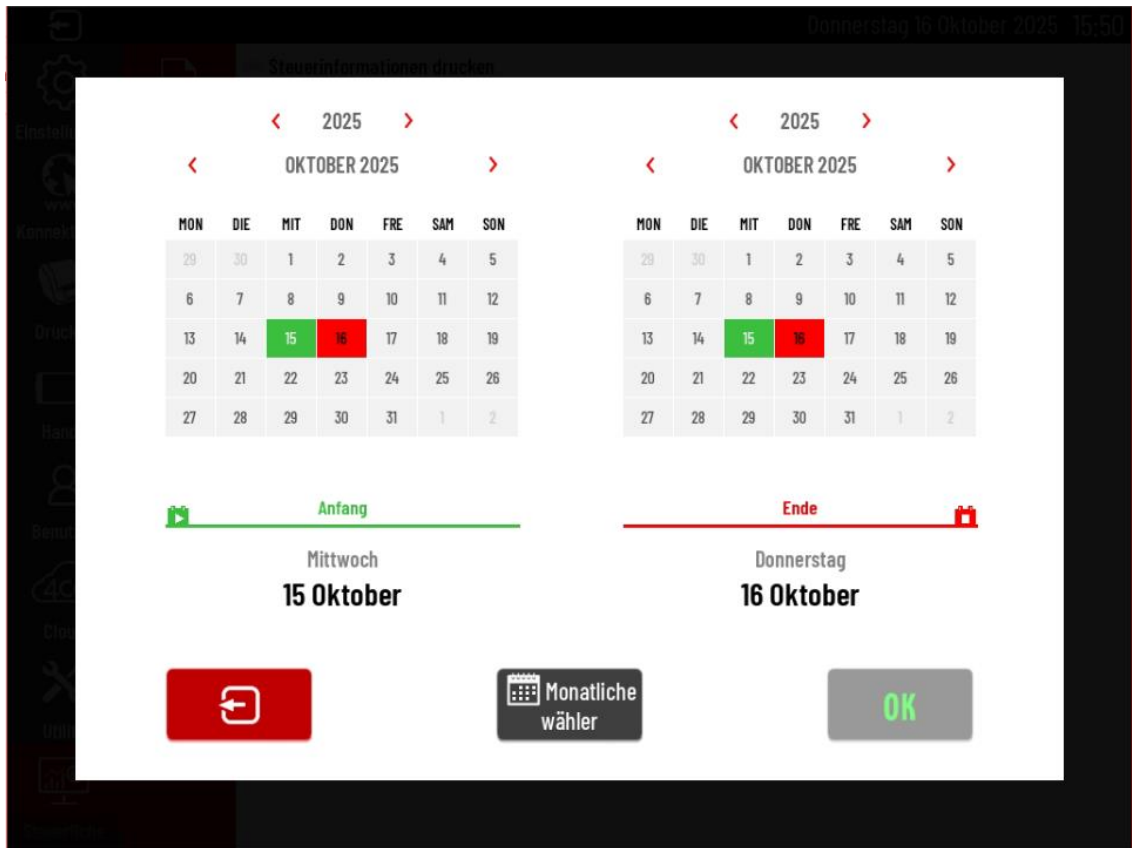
Donnerstag 16 Oktober 2025 15:50

Steuerinformationen drucken

Einstell

Konnek

Druck

Bene

Cloud

Utili

‹ 2025 ›

‹ OKTOBER 2025 ›

| MON | DIE | MIT | DON | FRE | SAM | SON |
|---|---|---|---|---|---|---|
| 29 | 30 | 1 | 2 | 3 | 4 | 5 |
| 6 | 7 | 8 | 9 | 10 | 11 | 12 |
| 13 | 14 | 15 | 16 | 17 | 18 | 19 |
| 20 | 21 | 22 | 23 | 24 | 25 | 26 |
| 27 | 28 | 29 | 30 | 31 | 1 | 2 |

Anfang

Mittwoch
15 Oktober

‹ 2025 ›

‹ OKTOBER 2025 ›

| MON | DIE | MIT | DON | FRE | SAM | SON |
|---|---|---|---|---|---|---|
| 29 | 30 | 1 | 2 | 3 | 4 | 5 |
| 6 | 7 | 8 | 9 | 10 | 11 | 12 |
| 13 | 14 | 15 | 16 | 17 | 18 | 19 |
| 20 | 21 | 22 | 23 | 24 | 25 | 26 |
| 27 | 28 | 29 | 30 | 31 | 1 | 2 |

Ende

Donnerstag
16 Oktober

Monatliche wähler

OK